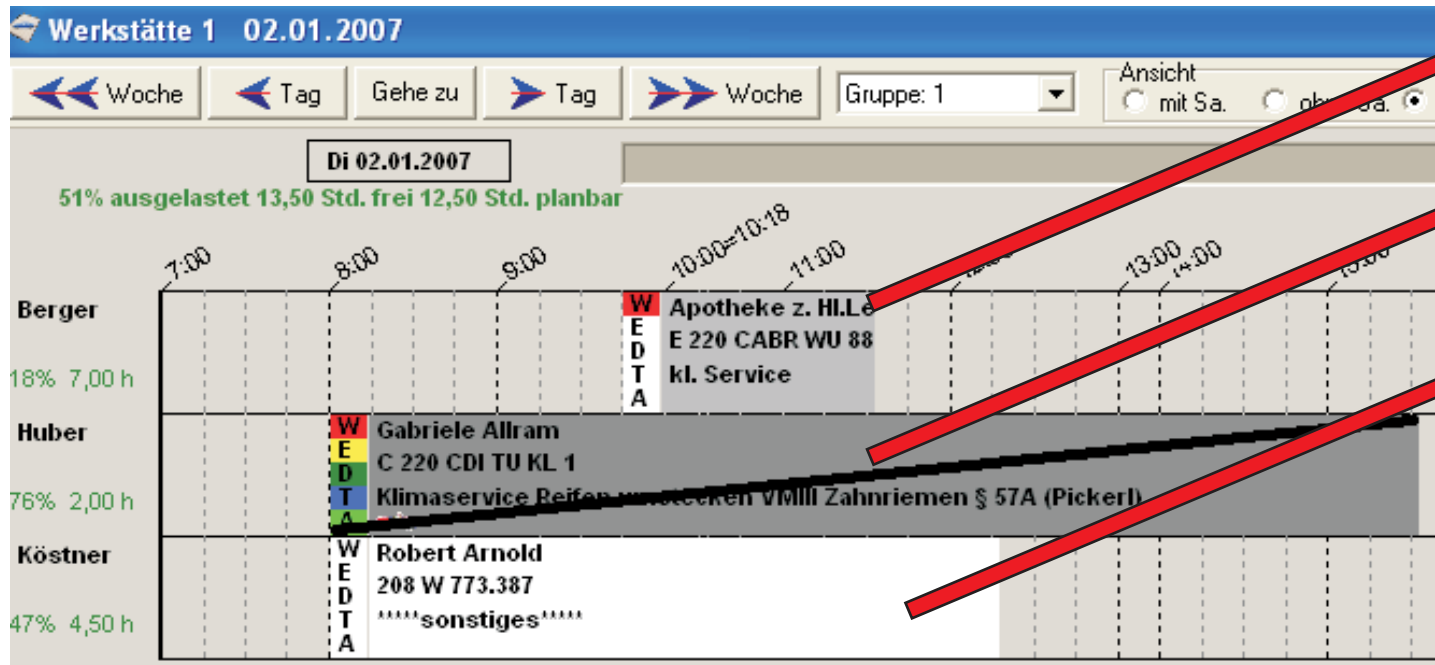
Werkstätte 1 02.01.2007

Woche | Tag | Gehe zu | Tag | Woche | Gruppe: 1

Ansicht
mit Sa. ohne Sa.

Di 02.01.2007

51% ausgelastet 13,50 Std. frei 12,50 Std. planbar

7:00 8:00 9:00 10:00=10:18 11:00 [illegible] 13:00 14:00 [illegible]

Berger
18% 7,00 h
W E D T A
Apotheke z. Hl.Le
E 220 CABR WU 88
kl. Service

Huber
76% 2,00 h
W E D T A
Gabriele Allram
C 220 CDI TU KL 1
Klimaservice Reifen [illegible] VMIII Zahnriemen § 57A (Pickerl)

Köstner
47% 4,50 h
W E D T A
Robert Arnold
208 W 773.387
*****sonstiges*****